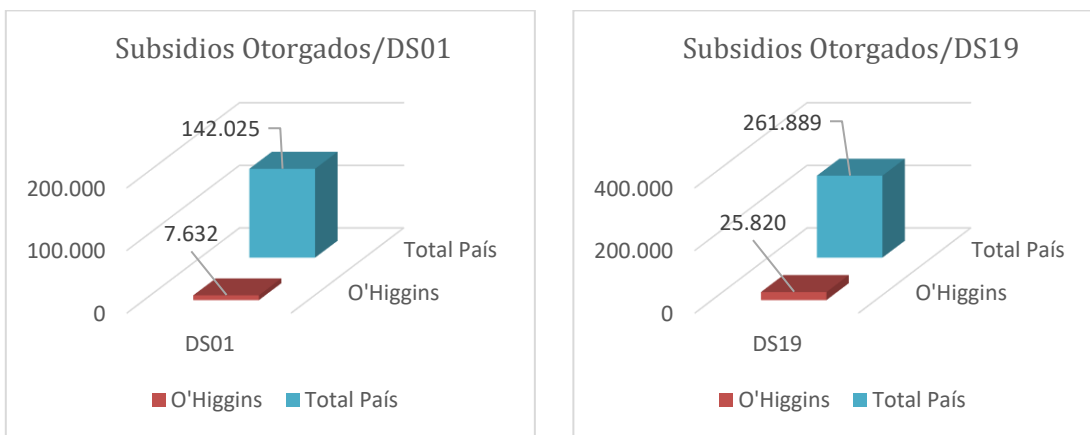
Subsidios Otorgados/DS01

142.025

200.000

7.632

100.000

0

Total País

O'Higgins

DS01

O'Higgins Total País

Subsidios Otorgados/DS19

261.889

400.000

25.820

200.000

0

Total País

O'Higgins

DS19

O'Higgins Total País